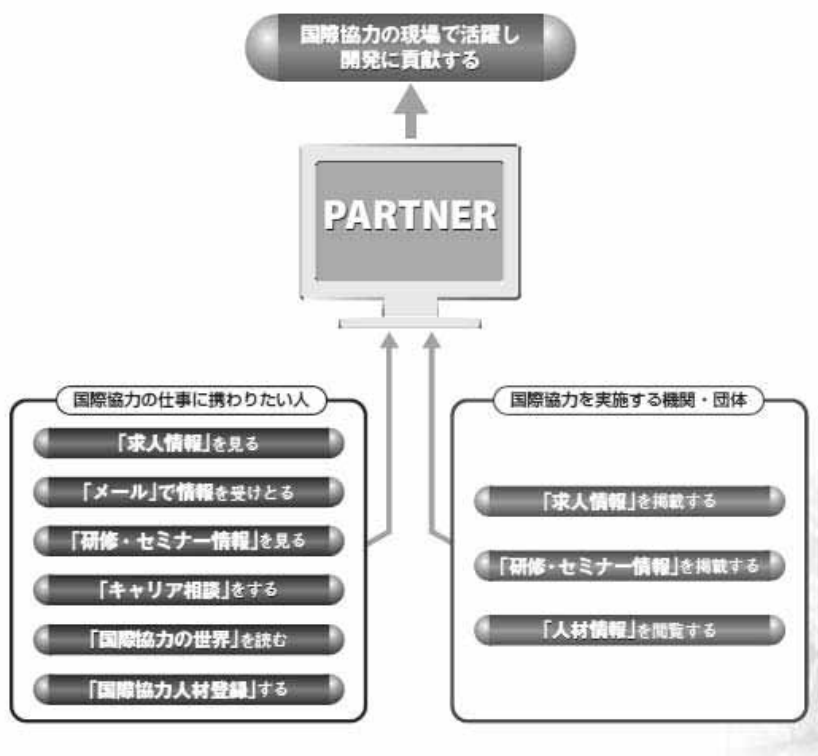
国際協力の現場で活躍し
開発に貢献する

PARTNER

国際協力の仕事に携わりたい人

「求人情報」を見る

「メール」で情報を受けとる

「研修・セミナー情報」を見る

「キャリア相談」をする

「国際協力の世界」を読む

「国際協力人材登録」する

国際協力を実施する機関・団体

「求人情報」を掲載する

「研修・セミナー情報」を掲載する

「人材情報」を閲覧する